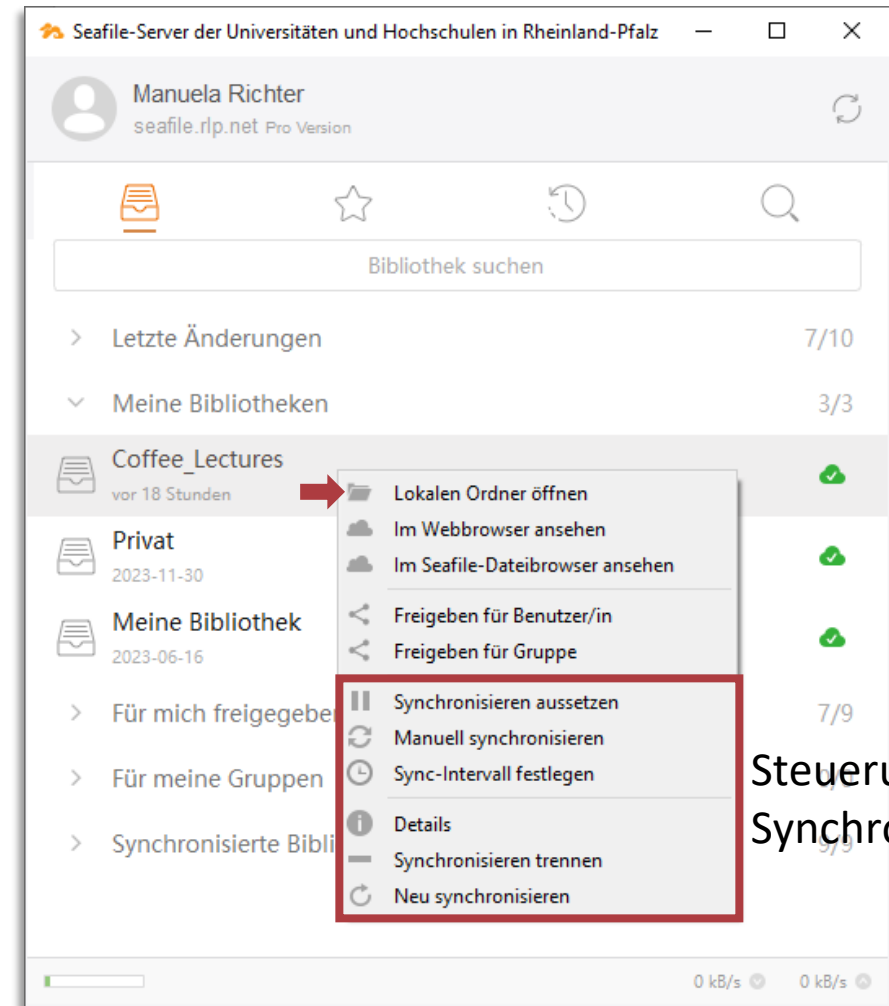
Seafile-Server der Universitäten und Hochschulen in Rheinland-Pfalz

Manuela Richter
seafile.rlp.net Pro Version

Bibliothek suchen

Letzte Änderungen 7/10

Meine Bibliotheken 3/3

Coffee_Lectures
vor 18 Stunden

Privat
2023-11-30

Meine Bibliothek
2023-06-16

Für mich freigegeben 7/9

Für meine Gruppen

Synchronisierte Bibli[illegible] 9/9

Lokalen Ordner öffnen
Im Webbrowser ansehen
Im Seafile-Dateibrowser ansehen
Freigeben für Benutzer/in
Freigeben für Gruppe
Synchronisieren aussetzen
Manuell synchronisieren
Sync-Intervall festlegen
Details
Synchronisieren trennen
Neu synchronisieren

Steueru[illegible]
Synchro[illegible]

0 kB/s 0 kB/s